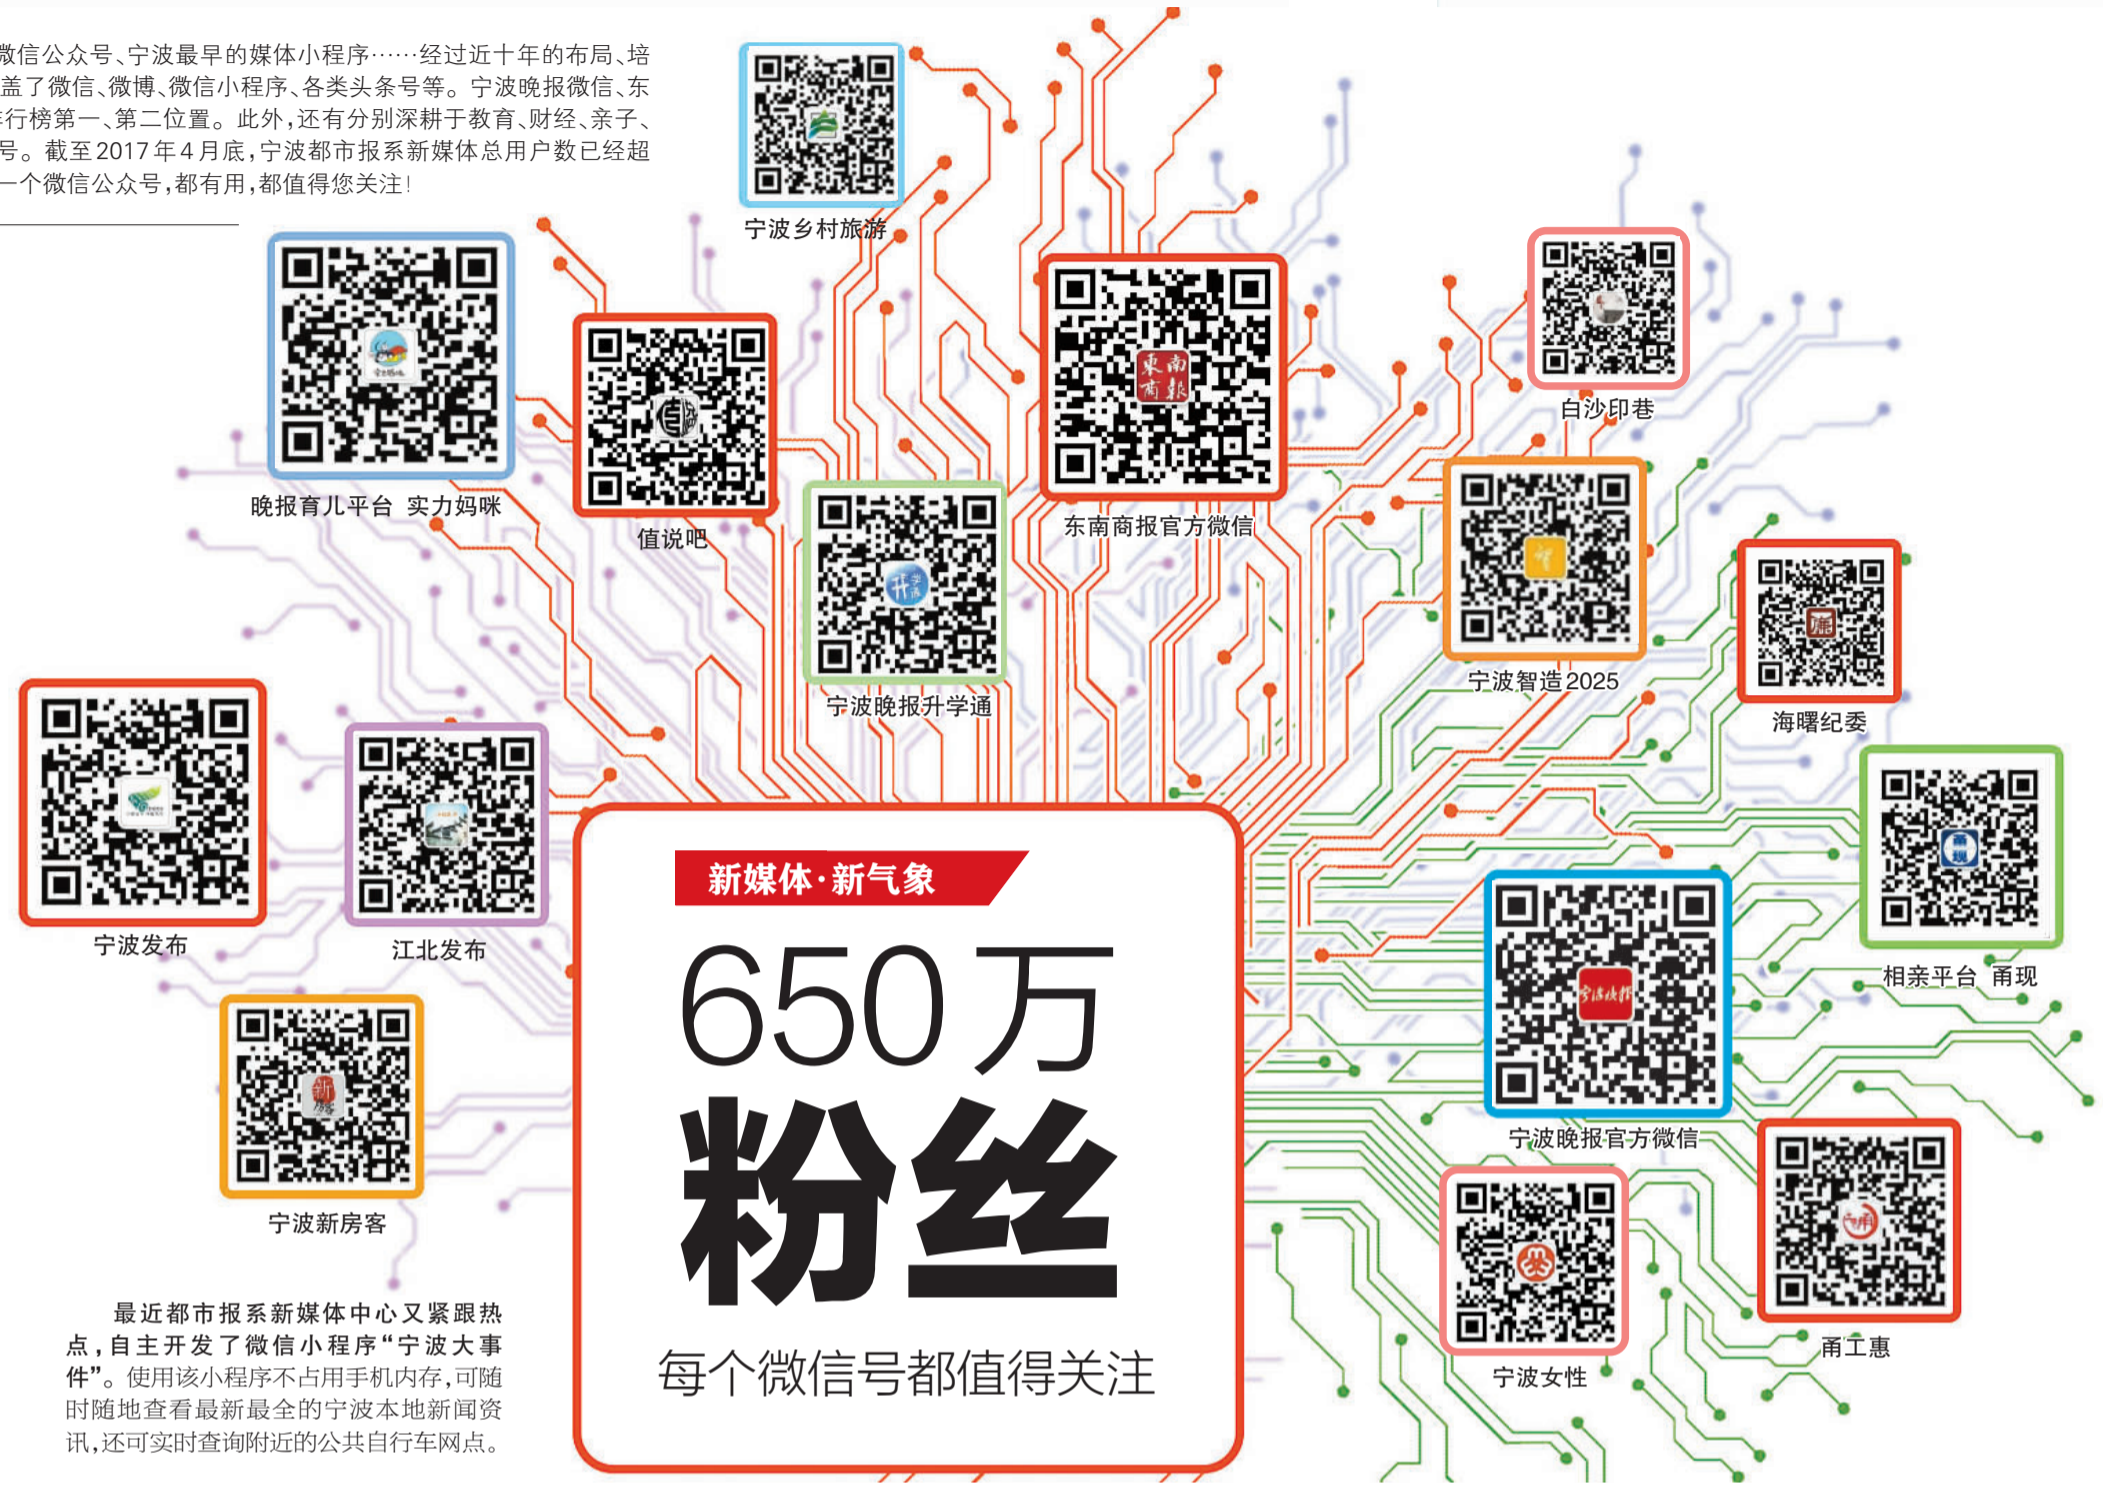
微信公众号、宁波最早的媒体小程序……经过近十年的布局、培盖了微信、微博、微信小程序、各类头条号等。宁波晚报微信、东行榜第一、第二位置。此外，还有分别深耕于教育、财经、亲子、号。截至2017年4月底，宁波都市报系新媒体总用户数已经超一个微信公众号，都有用，都值得您关注！

宁波乡村旅游

晚报育儿平台 实力妈咪

值说吧

东南商报官方微信

白沙印巷

宁波晚报升学通

宁波智造2025

海曙纪委

宁波发布

江北发布

相亲平台 甬现

宁波新房客

新媒体·新气象

650万

粉丝

每个微信号都值得关注

宁波晚报官方微信

宁波女性

甬工惠

最近都市报系新媒体中心又紧跟热点，自主开发了微信小程序“宁波大事件”。使用该小程序不占用手机内存，可随时随地查看最新最全的宁波本地新闻资讯，还可实时查询附近的公共自行车网点。